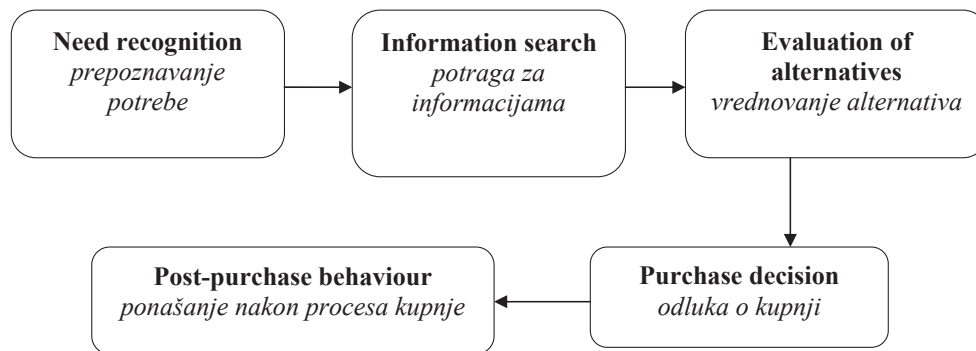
Need recognition
prepoznavanje potrebe

Information search
potraga za informacijama

Evaluation of alternatives
vrednovanje alternativa

Purchase decision
odluka o kupnji

Post-purchase behaviour
ponašanje nakon procesa kupnje